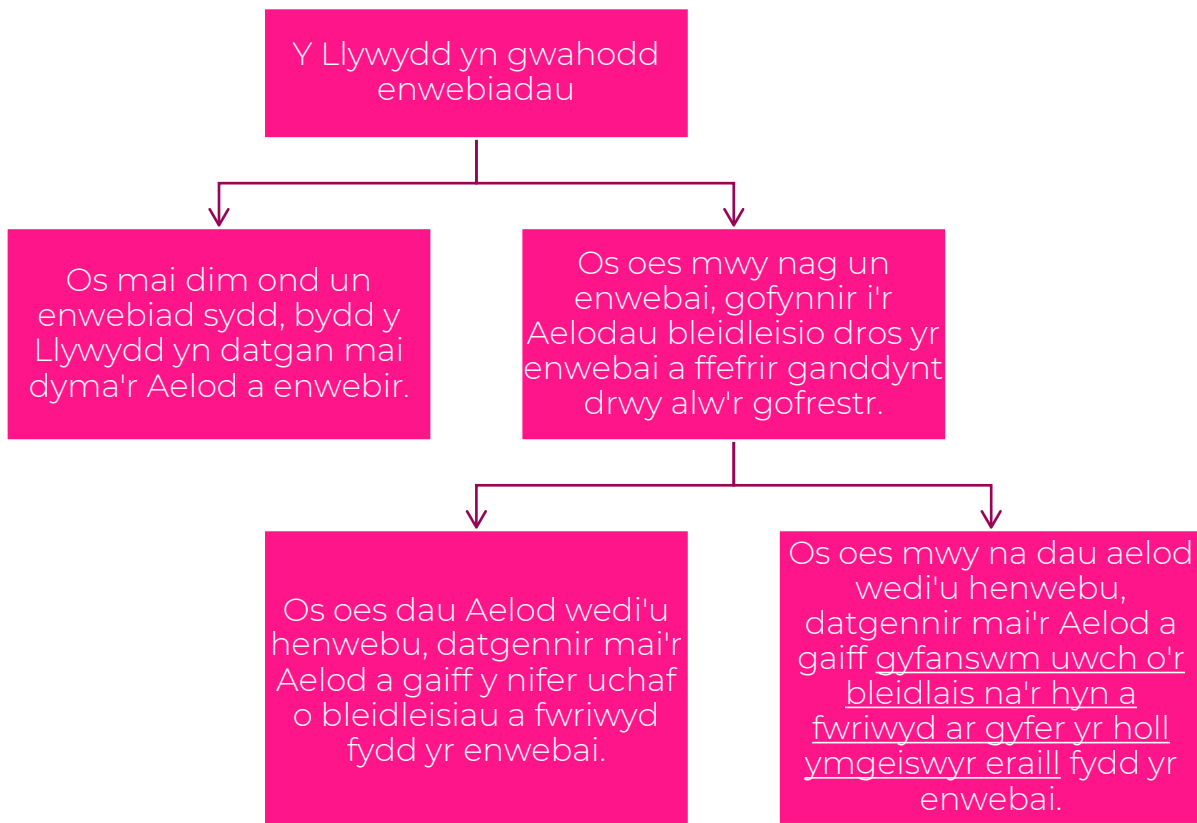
Y Llywydd yn gwahodd enwebiadau

Os mai dim ond un enwebiad sydd, bydd y Llywydd yn datgan mai dyma'r Aelod a enwebir.

Os oes mwy nag un enwebai, gofynnir i'r Aelodau bleidleisio dros yr enwebai a ffefrir ganddynt drwy alw'r gofrestr.

Os oes dau Aelod wedi'u henwebu, datgennir mai'r Aelod a gaiff y nifer uchaf o bleidleisiau a fwriwyd fydd yr enwebai.

Os oes mwy na dau aelod wedi'u henwebu, datgennir mai'r Aelod a gaiff gyfanswm uwch o'r bleidlais na'r hyn a fwriwyd ar gyfer yr holl ymgeiswyr eraill fydd yr enwebai.